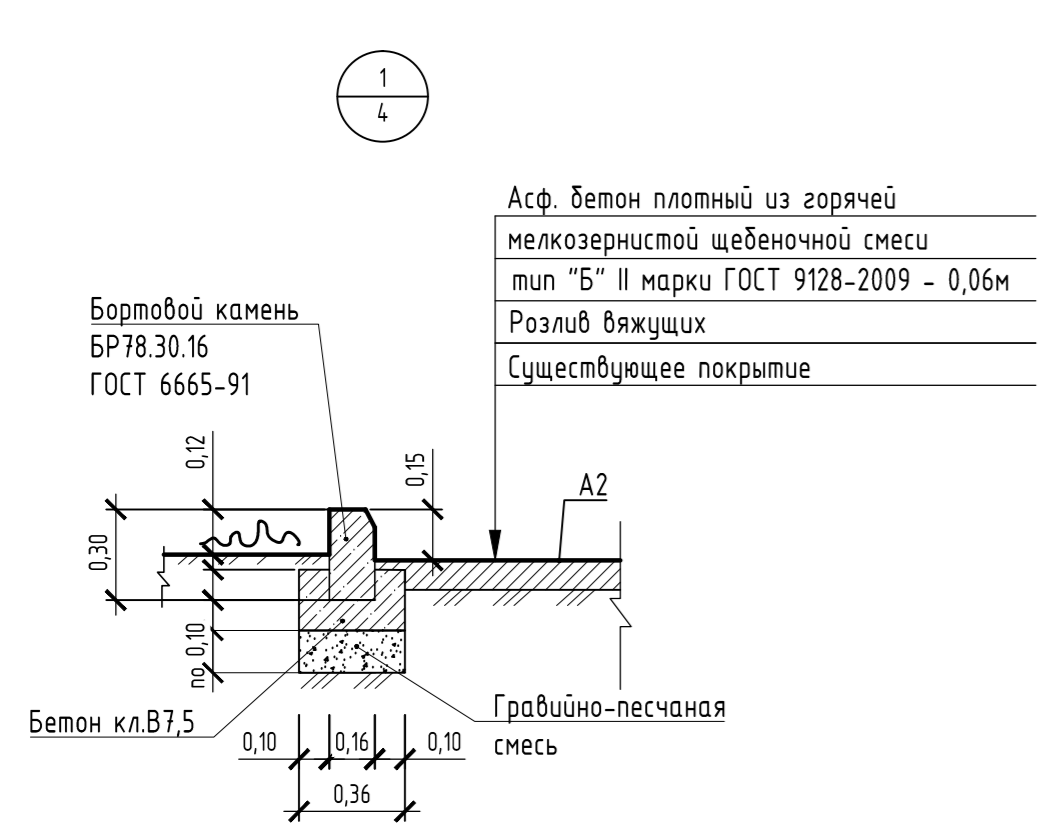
1
4

Асф. бетон плотный из горячей
мелкозернистой щебеночной смеси
тип "Б" II марки ГОСТ 9128-2009 - 0,06м
Розлив вяжущих
Существующее покрытие

Бортовой камень
БР78.30.16
ГОСТ 6665-91

0,12
0,15
A2
0,30
0,10
по 0,10

Бетон кл.В7,5

Гравийно-песчаная
смесь

0,10
0,16
0,10
0,36